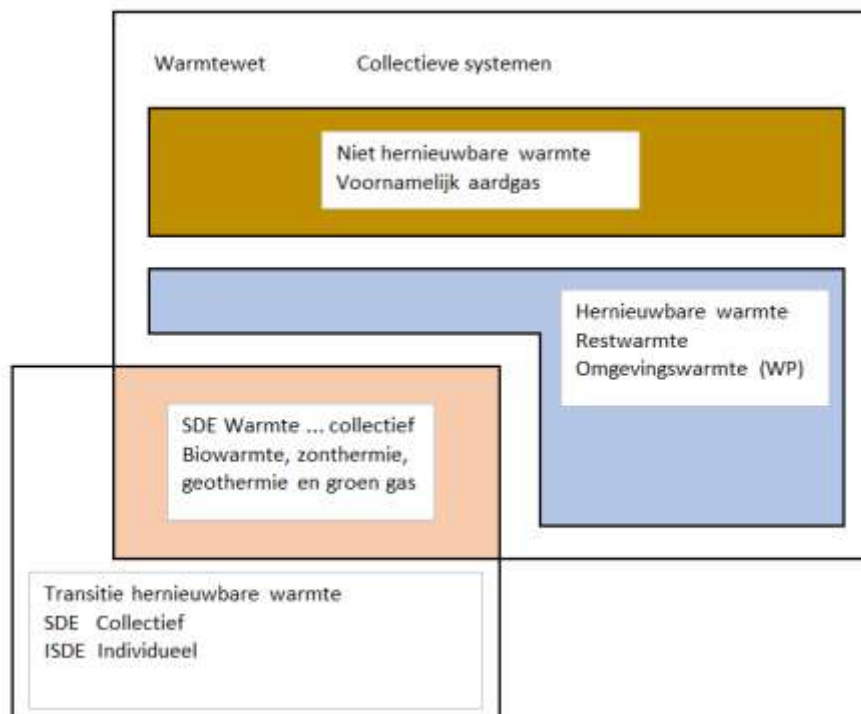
Warmtewet Collectieve systemen

Niet hernieuwbare warmte
Voornamelijk aardgas

Hernieuwbare warmte
Restwarmte
Omgevingswarmte (WP)

SDE Warmte ... collectief
Biowarmte, zonthermie, geothermie en groen gas

Transitie hernieuwbare warmte
SDE Collectief
ISDE Individueel